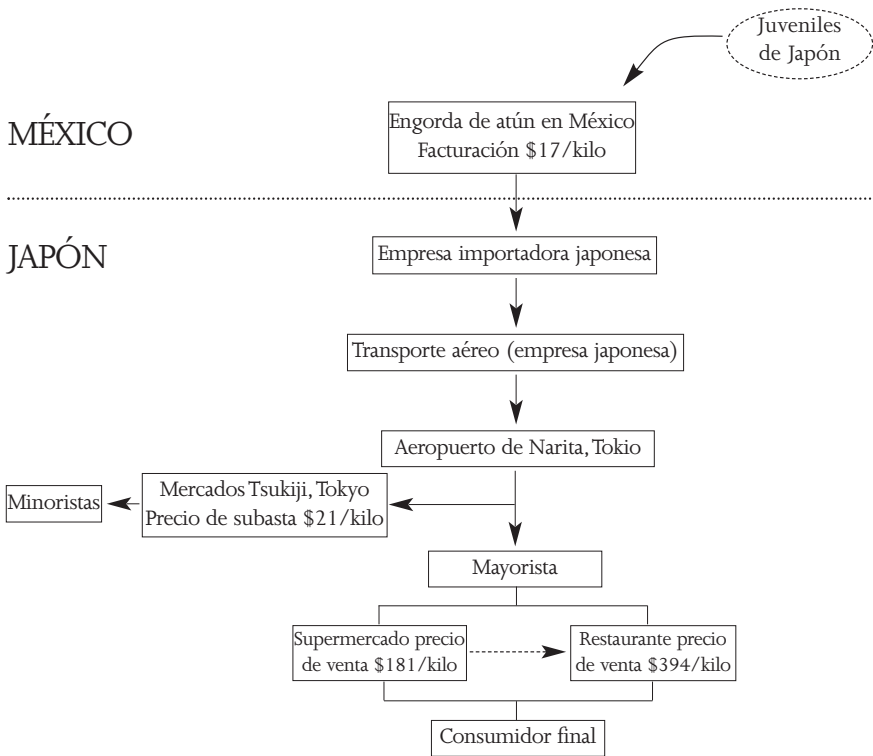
Juveniles de Japón

MÉXICO

Engorda de atún en México
Facturación \$17/kilo

JAPÓN

Empresa importadora japonesa

Transporte aéreo (empresa japonesa)

Aeropuerto de Narita, Tokio

Minoristas

Mercados Tsukiji, Tokyo
Precio de subasta \$21/kilo

Mayorista

Supermercado precio de venta \$181/kilo

Restaurante precio de venta \$394/kilo

Consumidor final